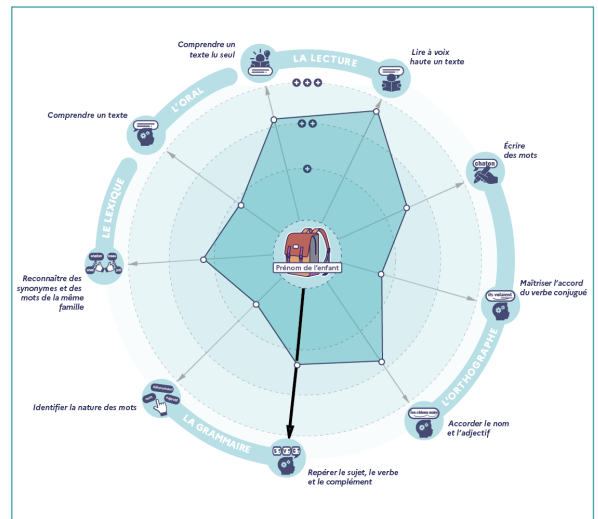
Comprendre un texte lu seul

LA LECTURE

Lire à voix haute un texte

L'ORAL

Comprendre un texte

LE LEXIQUE

Écrire des mots

chatos

Reconnaître des synonymes et des mots de la même famille

Prénom de l'enfant

Maîtriser l'accord du verbe conjugué

ils volaient

L'ORTHOGRAPHE

Identifier la nature des mots

LA GRAMMAIRE

Accorder le nom et l'adjectif

les chiens noirs

Repérer le sujet, le verbe et le complément